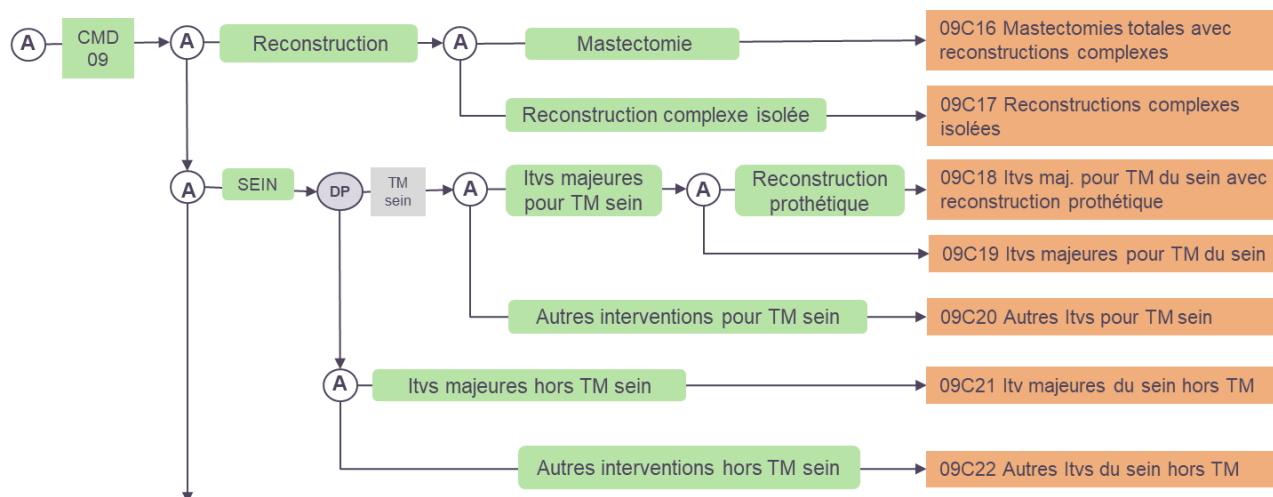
A

CMD 09

A

Reconstruction

A

Mastectomie

09C16 Mastectomies totales avec reconstructions complexes

Reconstruction complexe isolée

09C17 Reconstructions complexes isolées

A

SEIN

DP

TM sein

A

Itvs majeures pour TM sein

A

Reconstruction prothétique

09C18 Itvs maj. pour TM du sein avec reconstruction prothétique

09C19 Itvs majeures pour TM du sein

Autres interventions pour TM sein

09C20 Autres Itvs pour TM sein

A

Itvs majeures hors TM sein

09C21 Itv majeures du sein hors TM

Autres interventions hors TM sein

09C22 Autres Itvs du sein hors TM